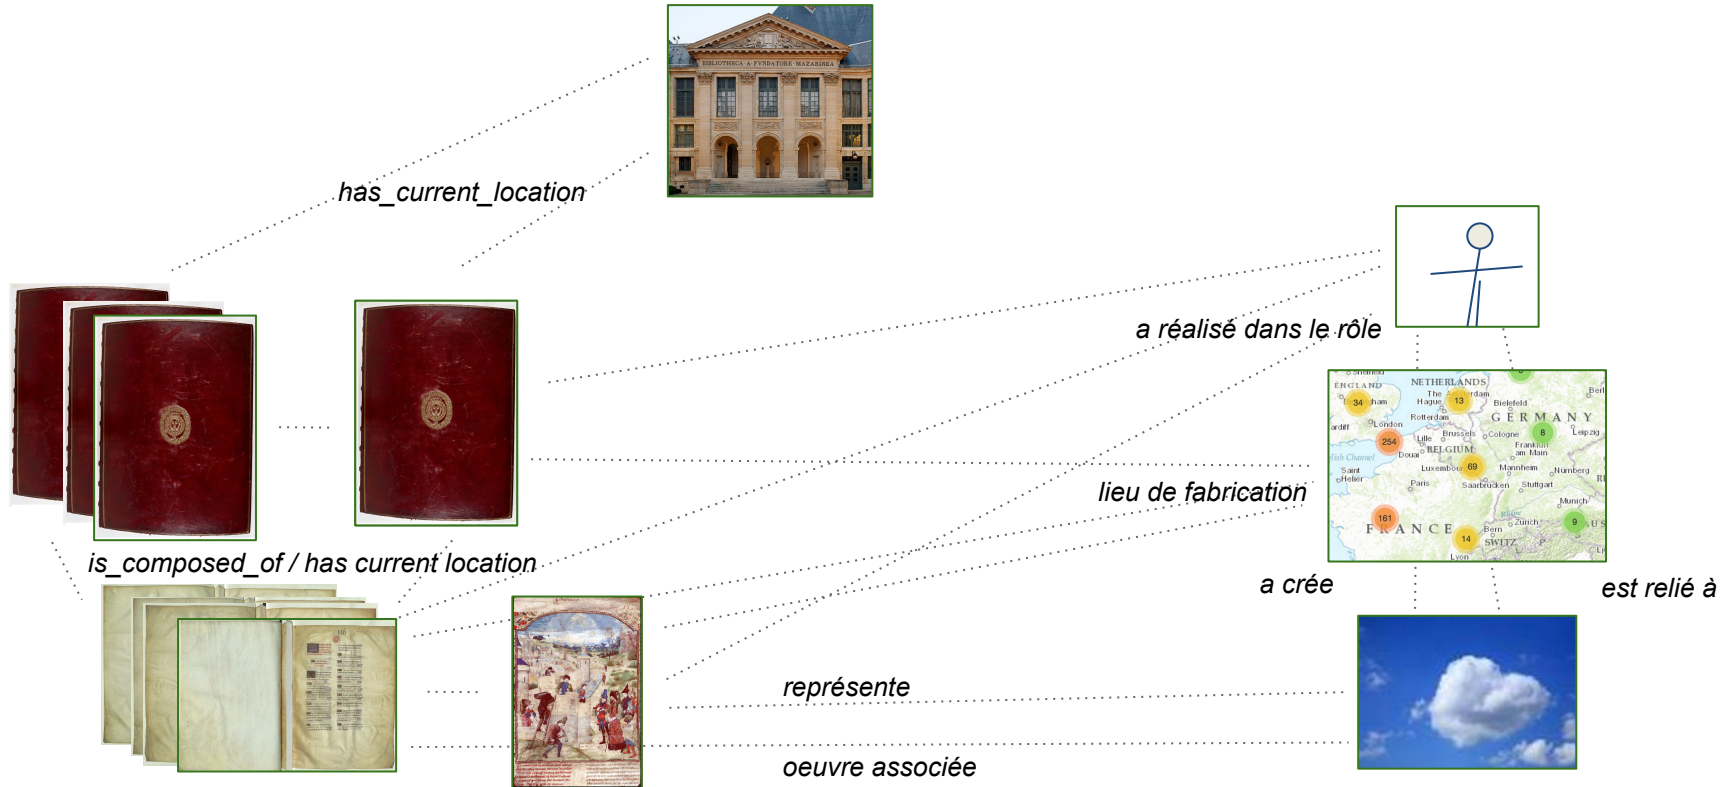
BIBLIOTHECA · A · FVNDATORE · MAZARINEA

has_current_location

a réalisé dans le rôle

ENGLAND
NETHERLANDS
The Hague
Amsterdam
Rotterdam
London
Bielefeld
GERMANY
Leipzig
Brussels
Cologne
Lille
BELGIUM
Douai
Frankfurt am Main
Luxembourg
Mannheim
Nürnberg
Saint Helier
Paris
Saarbrücken
Stuttgart
Munich
FRANCE
Bern
Zürich
SWITZ
Lyon
34
13
8
254
69
161
14
9

lieu de fabrication

is_composed_of / has current location

a crée

est relié à

représente

oeuvre associée